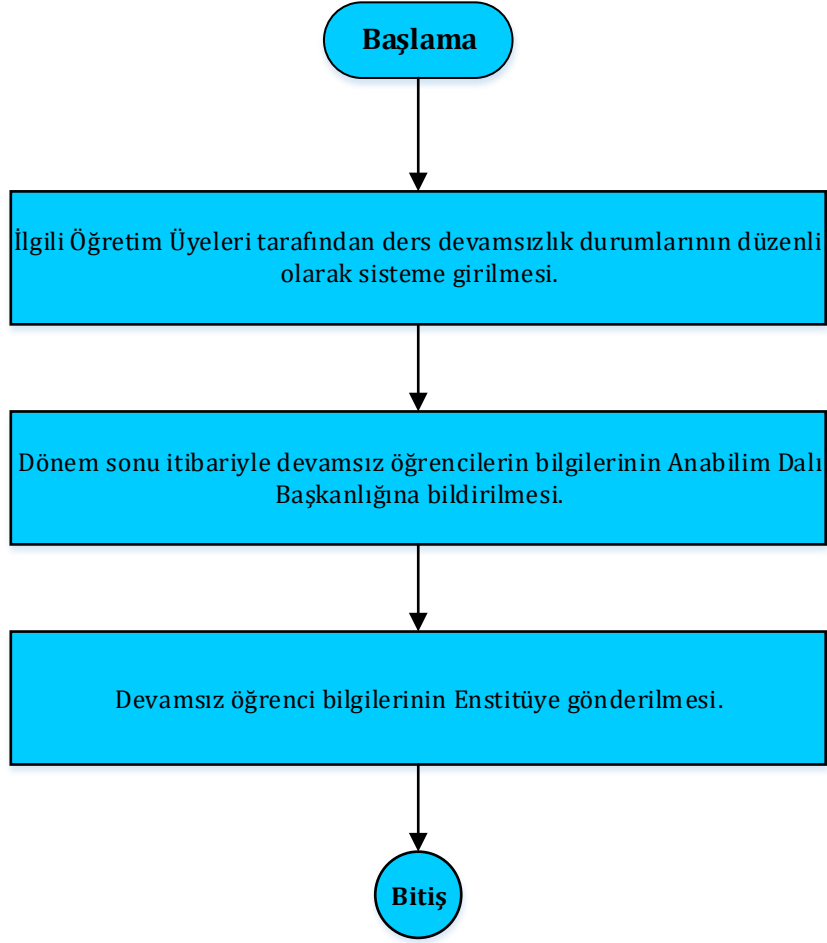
Başlama

İlgili Öğretim Üyeleri tarafından ders devamsızlık durumlarının düzenli olarak sisteme girilmesi.

Dönem sonu itibariyle devamsız öğrencilerin bilgilerinin Anabilim Dalı Başkanlığına bildirilmesi.

Devamsız öğrenci bilgilerinin Enstitüye gönderilmesi.

Bitiş